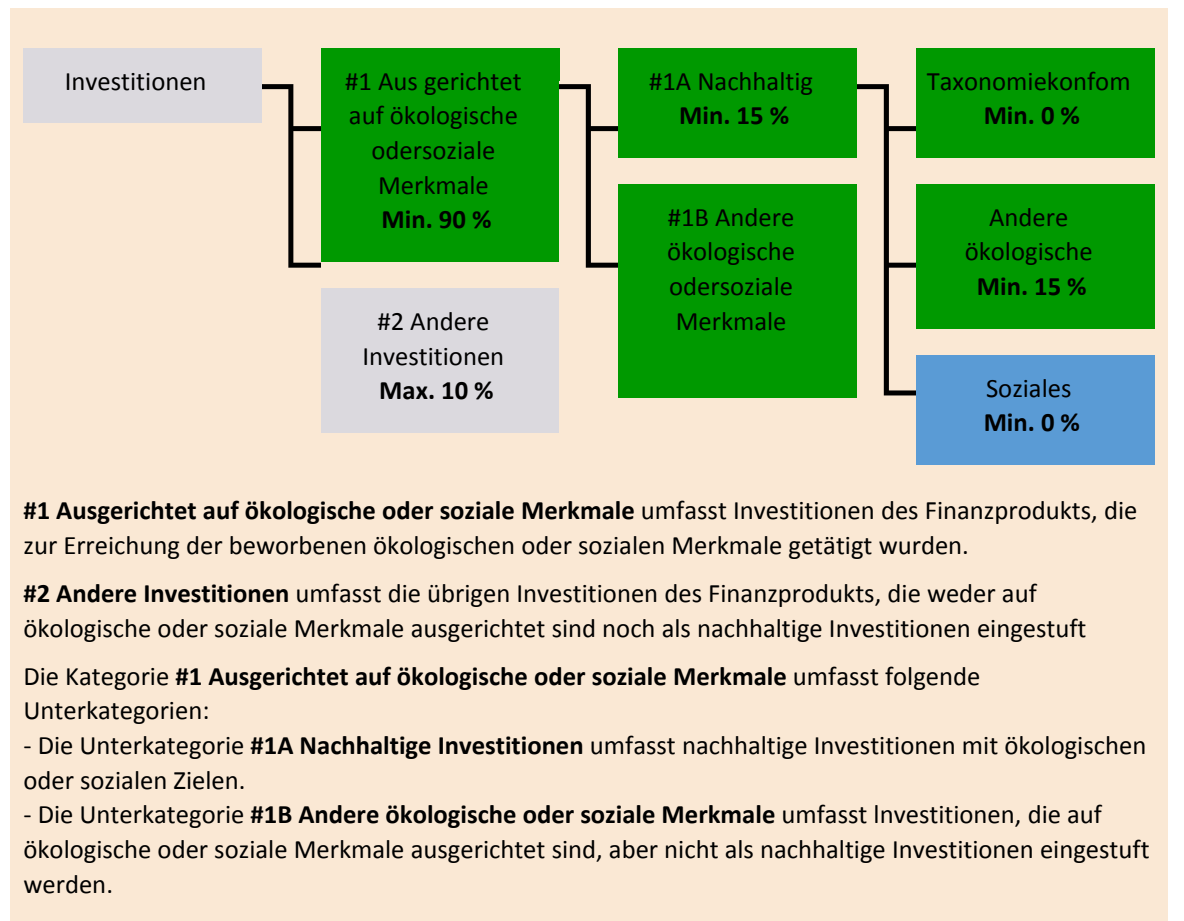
Investitionen

#1 Aus gerichtet auf ökologische odersoziale Merkmale
**Min. 90 %**

#2 Andere Investitionen
**Max. 10 %**

#1A Nachhaltig
**Min. 15 %**

#1B Andere ökologische odersoziale Merkmale

Taxonomiekonfom
**Min. 0 %**

Andere ökologische
**Min. 15 %**

Soziales
**Min. 0 %**

**#1 Ausgerichtet auf ökologische oder soziale Merkmale** umfasst Investitionen des Finanzprodukts, die zur Erreichung der beworbenen ökologischen oder sozialen Merkmale getätigt wurden.

**#2 Andere Investitionen** umfasst die übrigen Investitionen des Finanzprodukts, die weder auf ökologische oder soziale Merkmale ausgerichtet sind noch als nachhaltige Investitionen eingestuft

Die Kategorie **#1 Ausgerichtet auf ökologische oder soziale Merkmale** umfasst folgende Unterkategorien:
- Die Unterkategorie **#1A Nachhaltige Investitionen** umfasst nachhaltige Investitionen mit ökologischen oder sozialen Zielen.
- Die Unterkategorie **#1B Andere ökologische oder soziale Merkmale** umfasst Investitionen, die auf ökologische oder soziale Merkmale ausgerichtet sind, aber nicht als nachhaltige Investitionen eingestuft werden.